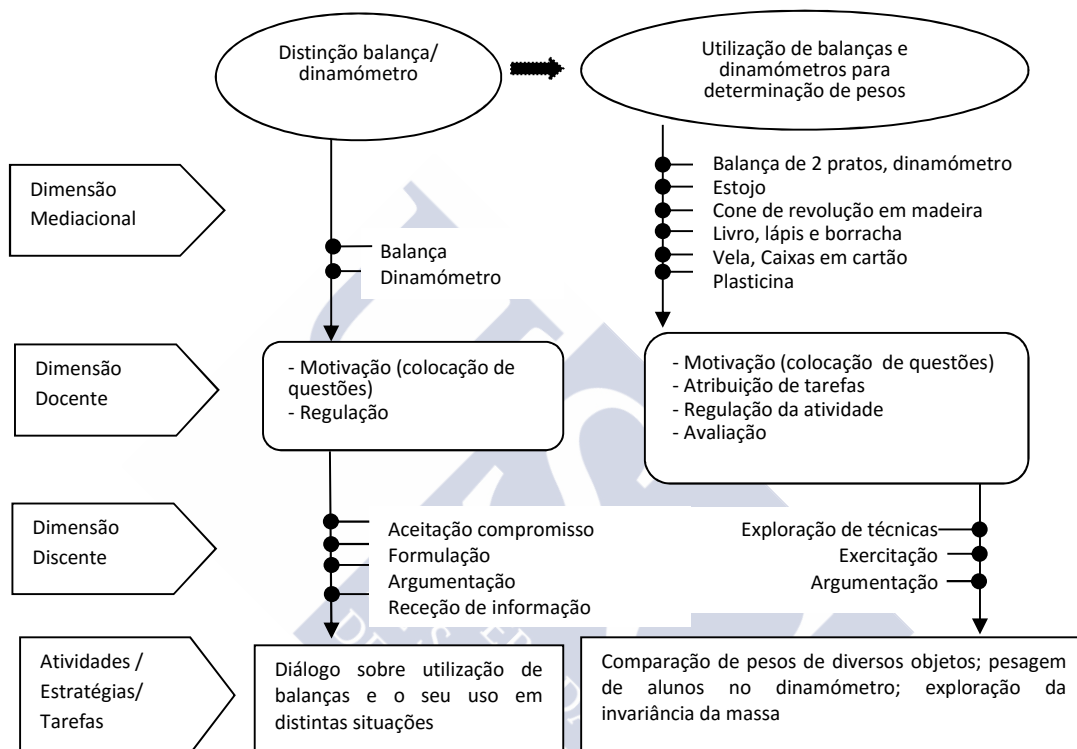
Distinção balança/ dinamómetro

Utilização de balanças e dinamómetros para determinação de pesos

Dimensão Mediacional

Balança
Dinamómetro

Balança de 2 pratos, dinamómetro
Estojo
Cone de revolução em madeira
Livro, lápis e borracha
Vela, Caixas em cartão
Plasticina

Dimensão Docente

- Motivação (colocação de questões)
- Regulação

- Motivação (colocação de questões)
- Atribuição de tarefas
- Regulação da atividade
- Avaliação

Dimensão Discente

Aceitação compromisso
Formulação
Argumentação
Receção de informação

Exploração de técnicas
Exercitação
Argumentação

Atividades / Estratégias/ Tarefas

Diálogo sobre utilização de balanças e o seu uso em distintas situações

Comparação de pesos de diversos objetos; pesagem de alunos no dinamómetro; exploração da invariância da massa